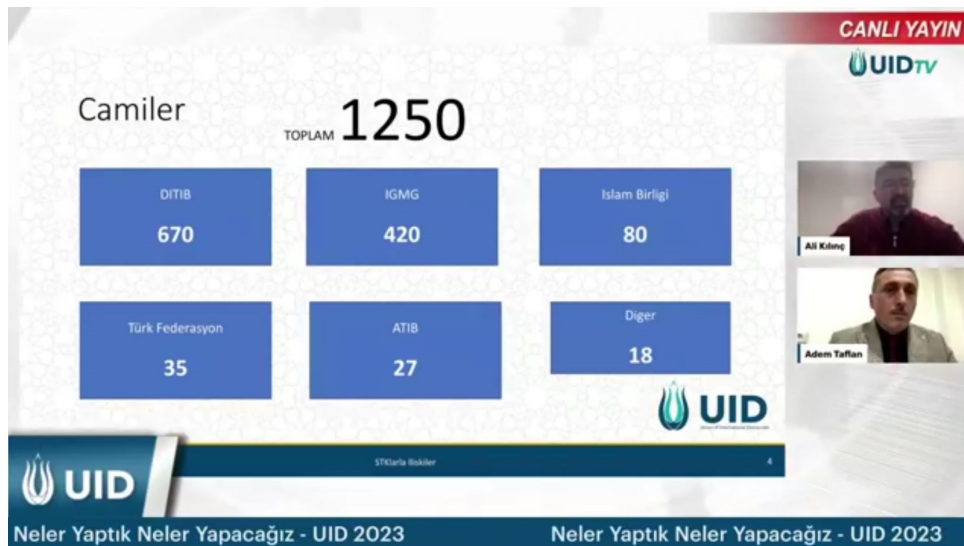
CANLI YAYIN

UIDTV

Camiler

TOPLAM 1250

DITIB
670

IGMG
420

Islam Birligi
80

Türk Federasyon
35

ATIB
27

Diger
18

UID

STKlarla Ilıskiler

4

Ali Kılınç

Adem Taflan

UID

Neler Yaptık Neler Yapacağız - UID 2023

Neler Yaptık Neler Yapacağız - UID 2023